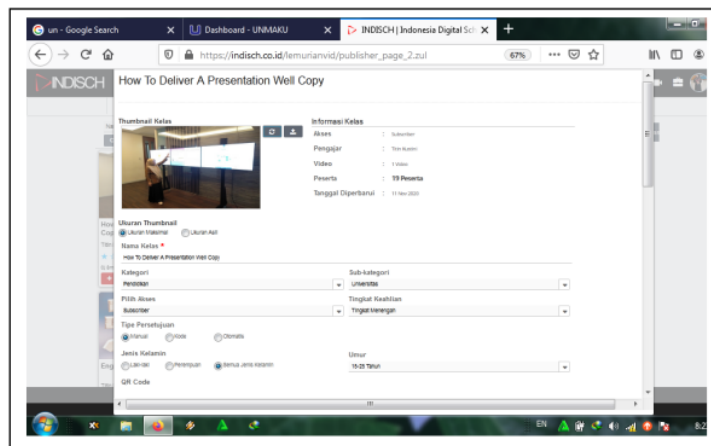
un - Google Search
Dashboard - UNMAKU
INDISCH | Indonesia Digital Sch
https://indisch.co.id/lemurianvid/publisher_page_2.zul
67%
INDISCH
How To Deliver A Presentation Well Copy

Thumbnail Kelas
Informasi Kelas
Akses : Subscriber
Pengajar : Tim Kami
Video : 1 Video
Peserta : 19 Peserta
Tanggal Diperbarui : 11 Nov 2020

Ukuran Thumbnail
Ukuran Maksimal
Ukuran Asli
Nama Kelas *
How To Deliver A Presentation Well Copy
Kategori
Pendidikan
Sub-kategori
Universitas
Pilih Akses
Subscriber
Tingkat Keahlian
Tingkat Menengah
Tipe Persetujuan
Manual
Kode
Otomatis
Jenis Kelamin
Laki-laki
Perempuan
Semua Jenis Kelamin
Umur
15-25 Tahun
QR Code
EN
8:2